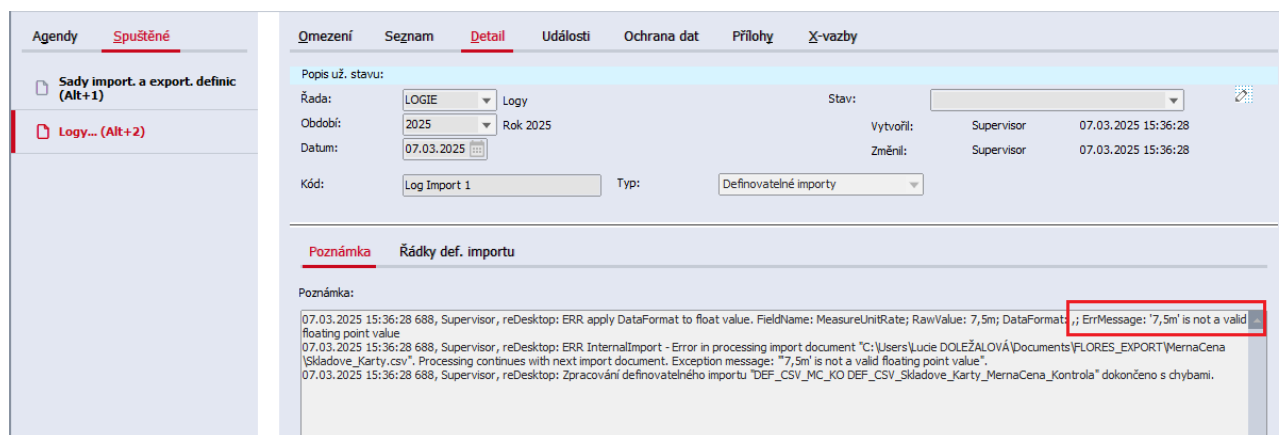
Agendy Spuštěné

Sady import. a export. definic (Alt+1)

Logy... (Alt+2)

Omezení Seznam Detail Události Ochrana dat Přílohy X-vazby

Popis už. stavu:

Řada: LOGIE Logy

Období: 2025 Rok 2025

Datum: 07.03.2025

Stav:

Vytvořil: Supervisor 07.03.2025 15:36:28

Změnil: Supervisor 07.03.2025 15:36:28

Kód: Log Import 1

Typ: Definovatelné importy

Poznámka Řádky def. importu

Poznámka:

07.03.2025 15:36:28 688, Supervisor, reDesktop: ERR apply DataFormat to float value. FieldName: MeasureUnitRate; RawValue: 7,5m; DataFormat: ,; ErrMessage: '7,5m' is not a valid floating point value
07.03.2025 15:36:28 688, Supervisor, reDesktop: ERR InternalImport - Error in processing import document "C:\Users\Lucie DOLEŽALOVÁ\Documents\FLORES_EXPORT\MernaCena\Skladove_Karty.csv". Processing continues with next import document. Exception message: "'7,5m' is not a valid floating point value".
07.03.2025 15:36:28 688, Supervisor, reDesktop: Zpracování definovatelného importu "DEF_CSV_MC_KO DEF_CSV_Skladove_Karty_MernaCena_Kontrola" dokončeno s chybami.